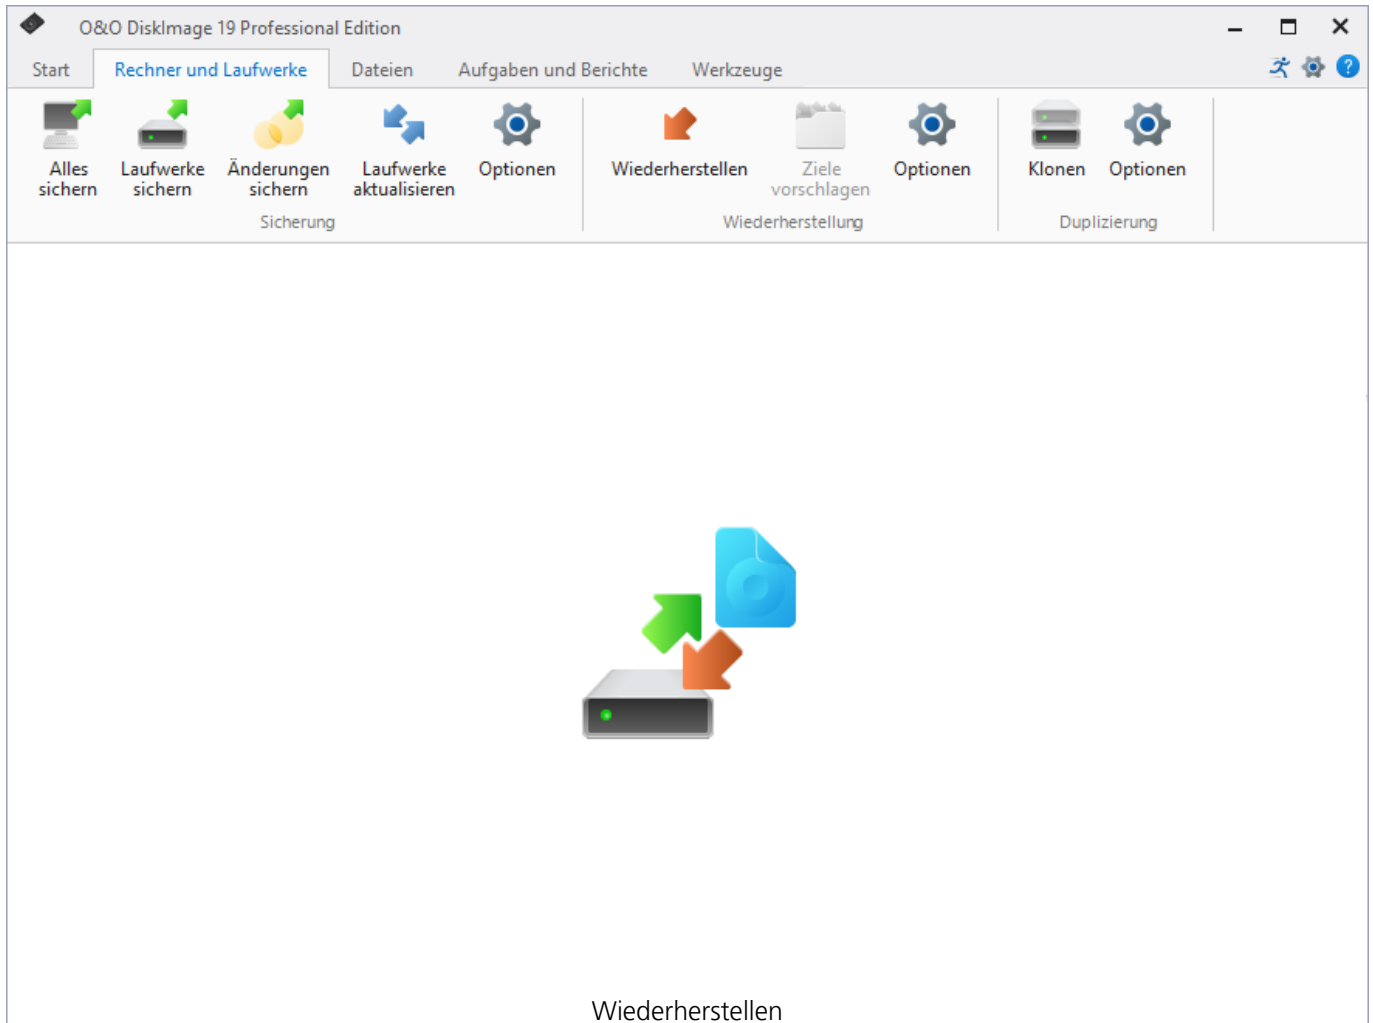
O&O DiskImage 19 Professional Edition

Start
Rechner und Laufwerke
Dateien
Aufgaben und Berichte
Werkzeuge

Alles sichern
Laufwerke sichern
Änderungen sichern
Laufwerke aktualisieren
Optionen
Sicherung

Wiederherstellen
Ziele vorschlagen
Optionen
Wiederherstellung

Klonen
Optionen
Duplizierung

Wiederherstellen